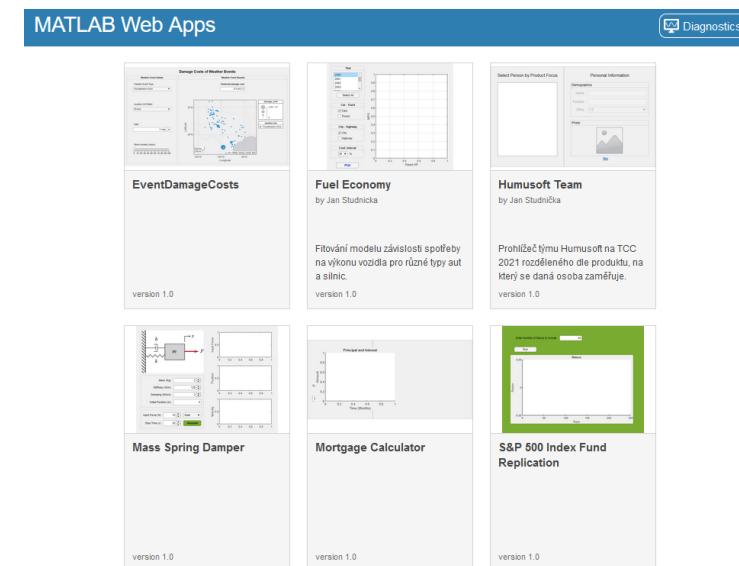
MATLAB Web Apps

Diagnostics

EventDamageCosts

version 1.0

Fuel Economy

by Jan Studnicka

Fitování modelu závislosti spotřeby na výkonu vozidla pro různé typy aut a silnic.

version 1.0

Humusoft Team

by Jan Studnička

Prohlížeč týmu Humusoft na TCC 2021 rozděleného dle produktu, na který se daná osoba zaměřuje.

version 1.0

Mass Spring Damper

version 1.0

Mortgage Calculator

version 1.0

S&P 500 Index Fund Replication

version 1.0